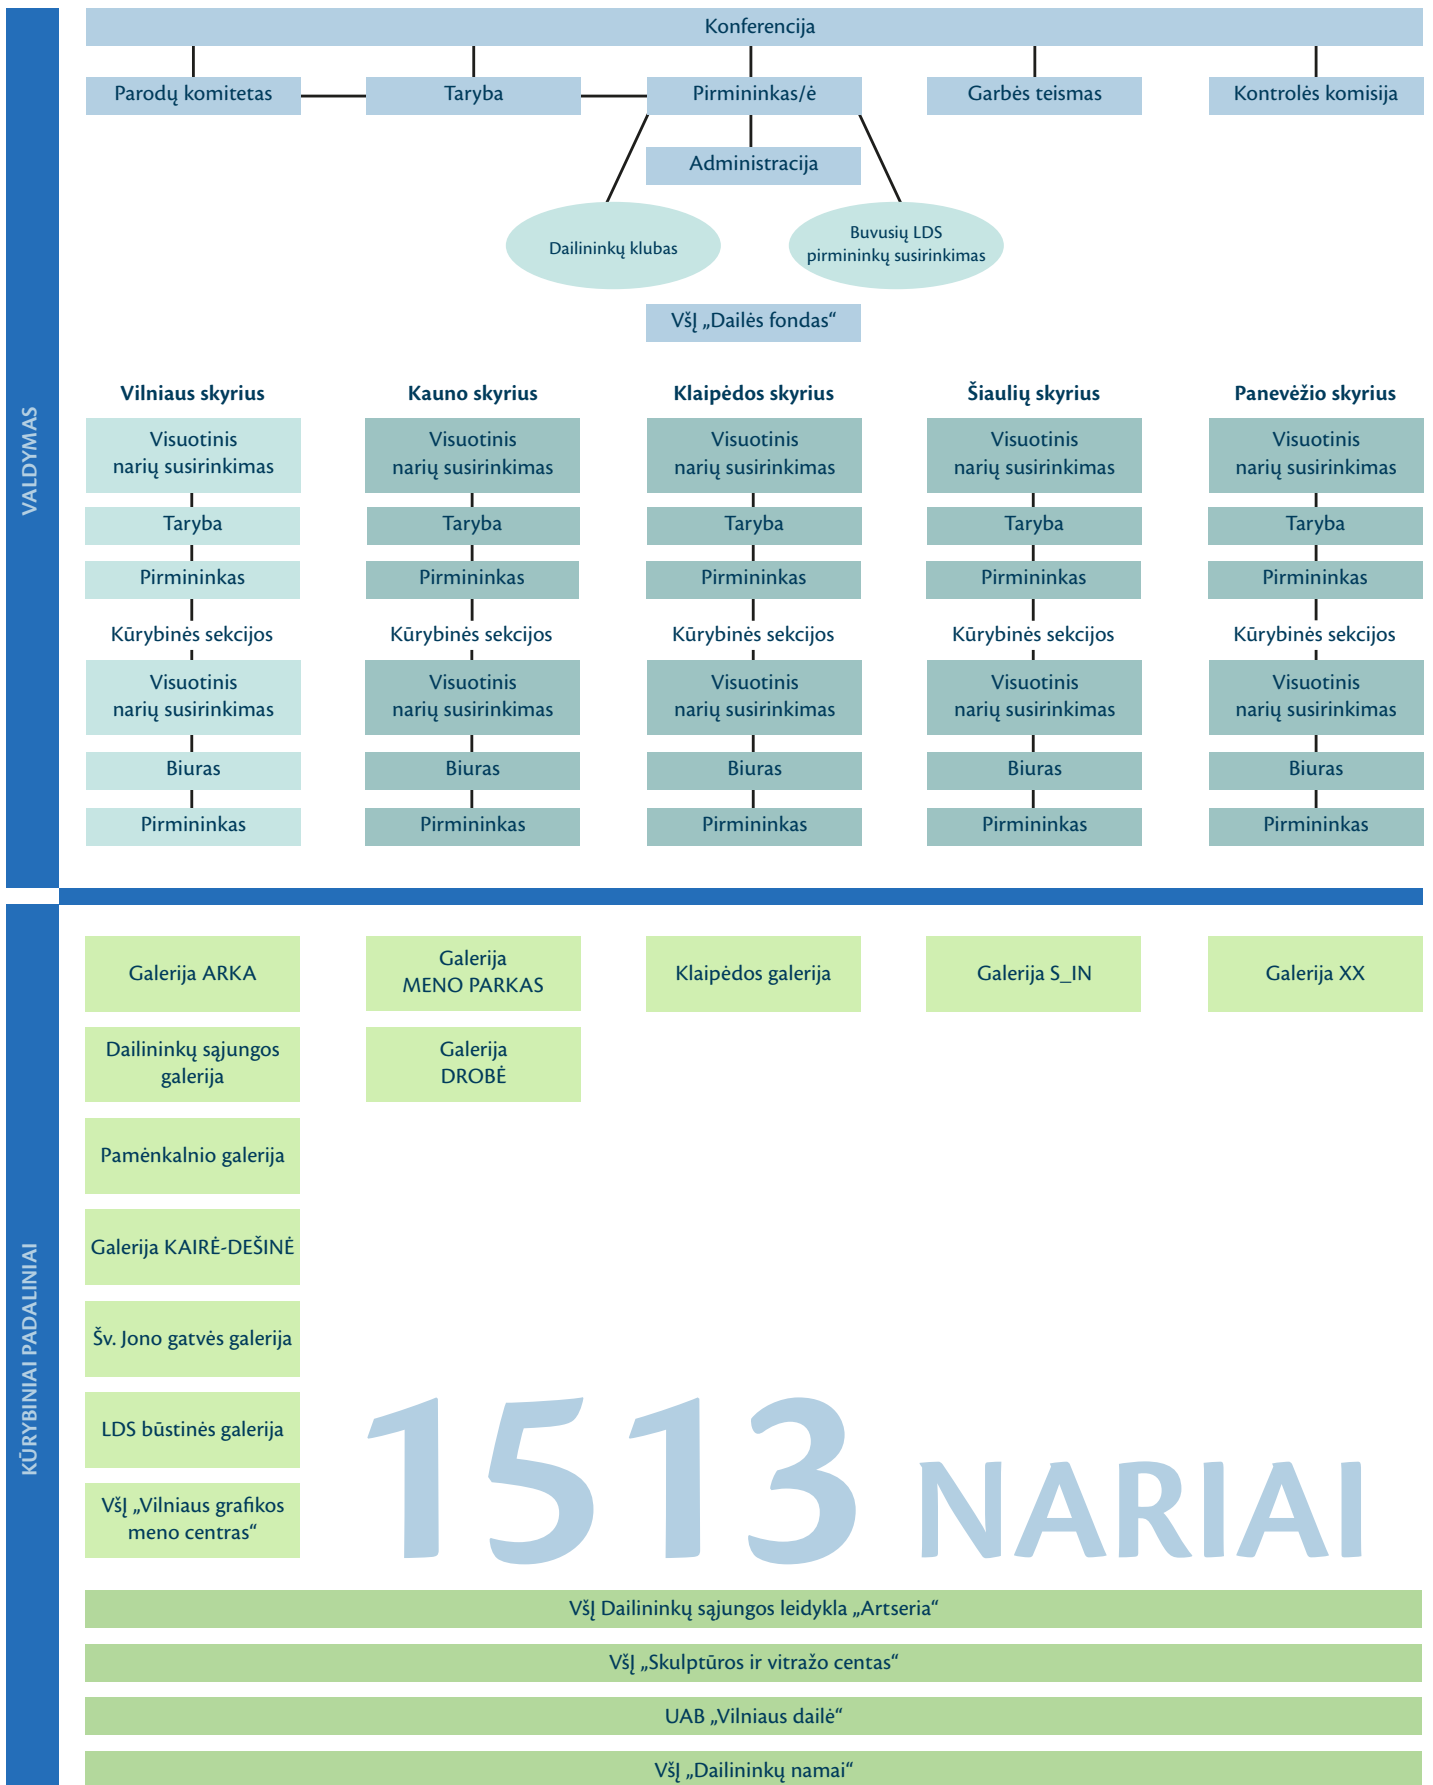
VALDYMAS

Konferencija

Parodų komitetas

Taryba

Pirmininkas/ė

Garbės teismas

Kontrolės komisija

Administracija

Dailininkų klubas

Buvusių LDS pirmininkų susirinkimas

VšĮ „Dailės fondas“

Vilniaus skyrius

Visuotinis narių susirinkimas

Taryba

Pirmininkas

Kūrybinės sekcijos

Visuotinis narių susirinkimas

Biuras

Pirmininkas

Kauno skyrius

Visuotinis narių susirinkimas

Taryba

Pirmininkas

Kūrybinės sekcijos

Visuotinis narių susirinkimas

Biuras

Pirmininkas

Klaipėdos skyrius

Visuotinis narių susirinkimas

Taryba

Pirmininkas

Kūrybinės sekcijos

Visuotinis narių susirinkimas

Biuras

Pirmininkas

Šiaulių skyrius

Visuotinis narių susirinkimas

Taryba

Pirmininkas

Kūrybinės sekcijos

Visuotinis narių susirinkimas

Biuras

Pirmininkas

Panevėžio skyrius

Visuotinis narių susirinkimas

Taryba

Pirmininkas

Kūrybinės sekcijos

Visuotinis narių susirinkimas

Biuras

Pirmininkas

KŪRYBINIAI PADALINIAI

Galerija ARKA

Dailininkų sąjungos galerija

Pamėnkalnio galerija

Galerija KAIRĖ-DEŠINĖ

Šv. Jono gatvės galerija

LDS būstinės galerija

VšĮ „Vilniaus grafikos meno centras“

Galerija MENO PARKAS

Galerija DROBĖ

Klaipėdos galerija

Galerija S_IN

Galerija XX

1513 NARIAI

VšĮ Dailininkų sąjungos leidykla „Artseria“

VšĮ „Skulptūros ir vitražo centas“

UAB „Vilniaus dailė“

VšĮ „Dailininkų namai“